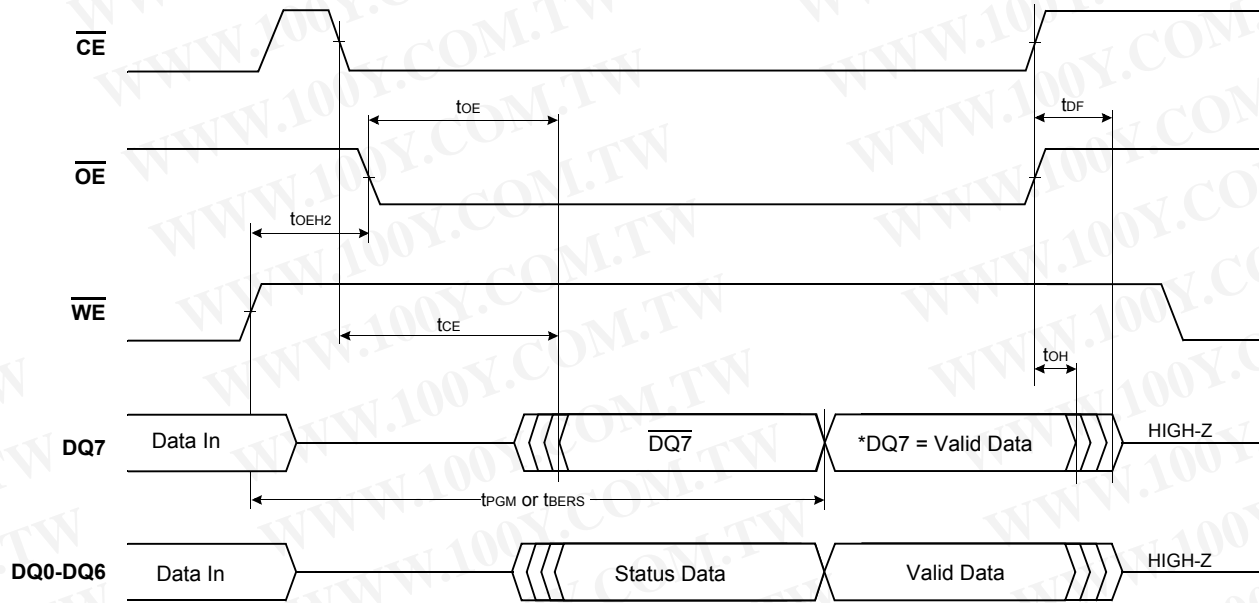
$\overline{CE}$

$t_{OE}$

$t_{DF}$

$\overline{OE}$

$t_{OEH2}$

$\overline{WE}$

$t_{CE}$

$t_{OH}$

DQ7

Data In

$\overline{DQ7}$

*DQ7 = Valid Data

HIGH-Z

$t_{PGM}$ or $t_{BERS}$

DQ0-DQ6

Data In

Status Data

Valid Data

HIGH-Z

WWW.100Y.COM.TW